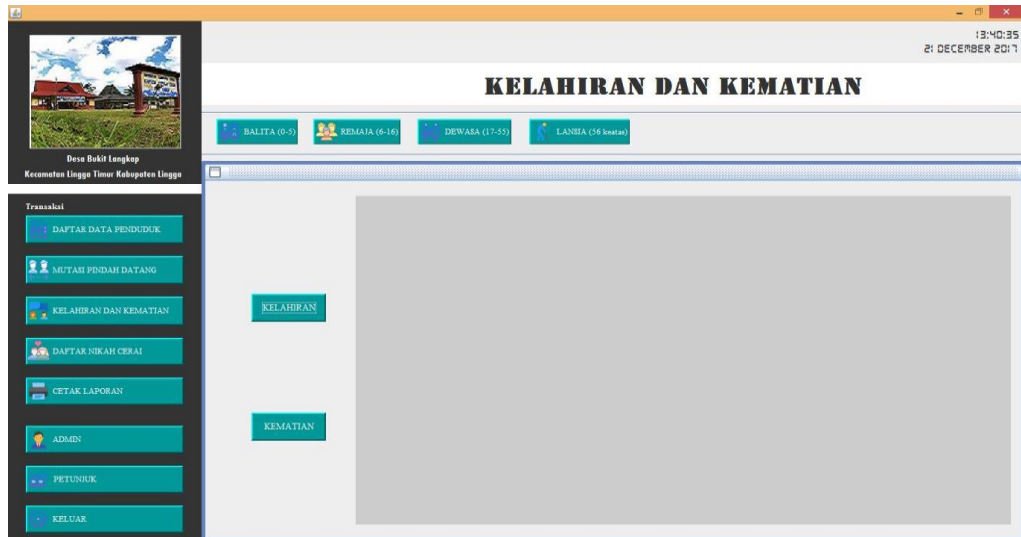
13:40:35
21 DECEMBER 2017

Desa Bukit Langkap
Kecamatan Lingga Timur Kabupaten Lingga

KELAHIRAN DAN KEMATIAN

BALITA (0-5)
REMAJA (6-16)
DEWASA (17-55)
LANSIA (56 keatas)

Transaksi
DAFTAR DATA PENDUDUK
MUTASI PINDAH DATANG
KELAHIRAN DAN KEMATIAN
DAFTAR NIKAH CERAI
CETAK LAPORAN
ADMIN
PETUNJUK
KELUAR

KELAHIRAN
KEMATIAN